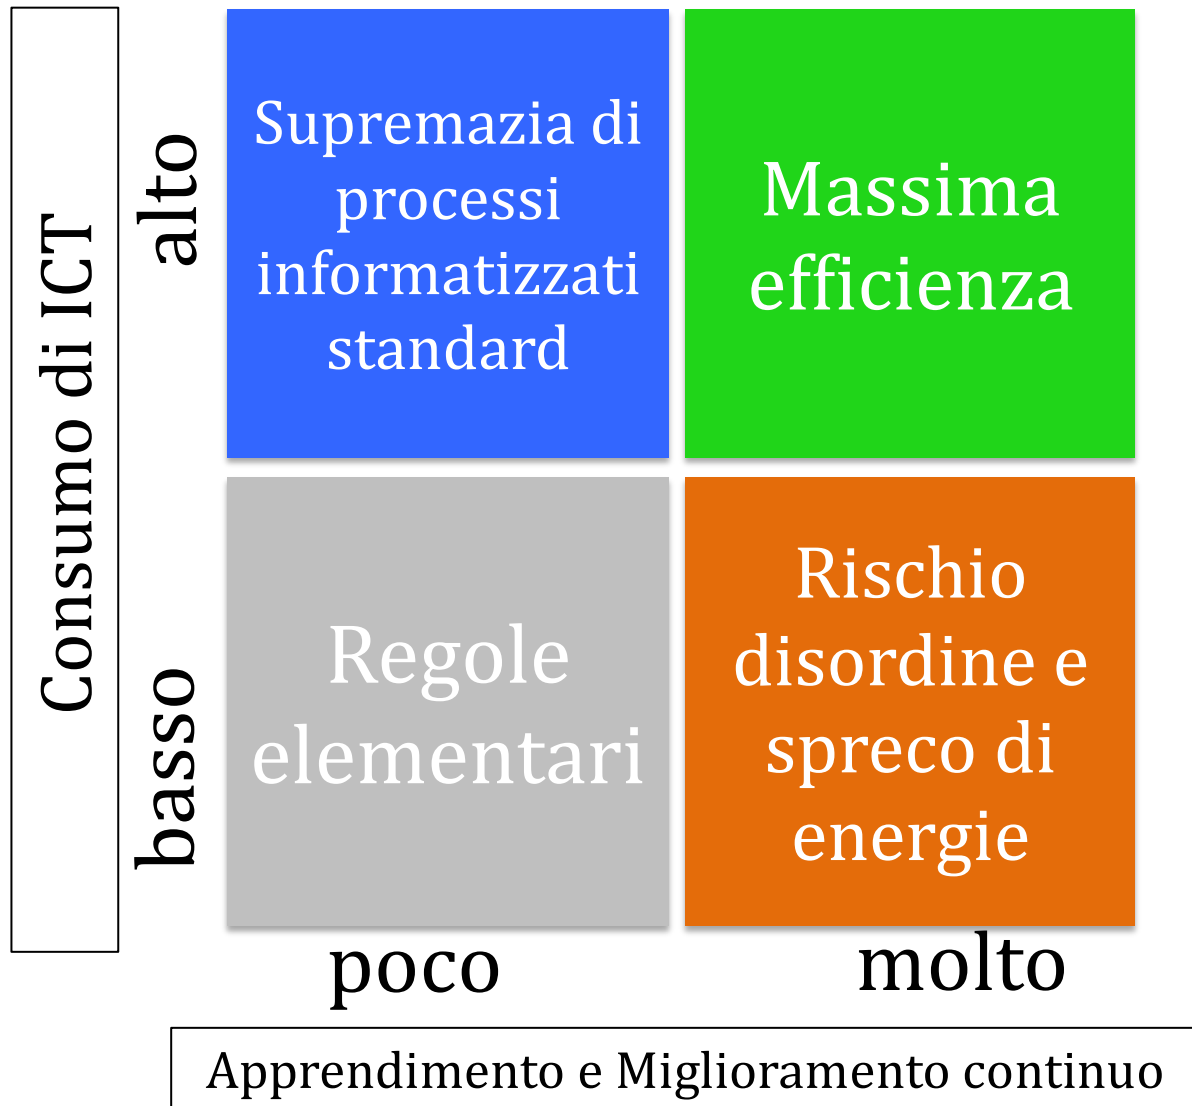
Consumo di ICT

alto

basso

Supremazia di processi informatizzati standard

Massima efficienza

Regole elementari

Rischio disordine e spreco di energie

poco

molto

Apprendimento e Miglioramento continuo